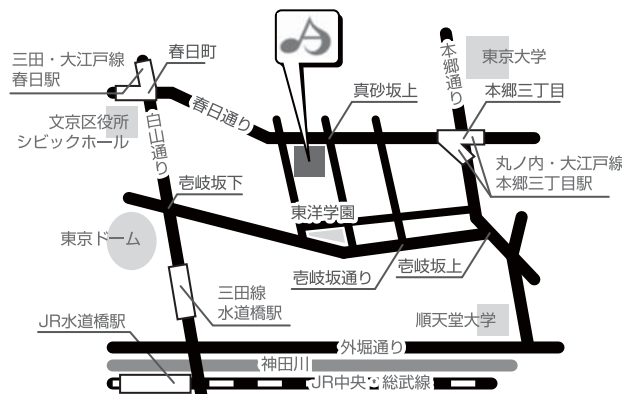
三田・大江戸線
春日駅

春日町

春日通り

白山通り

文京区役所
シビックホール

真砂坂上

本郷通り

東京大学

本郷三丁目

丸ノ内・大江戸線
本郷三丁目駅

壱岐坂下

東洋学園

東京ドーム

壱岐坂通り

壱岐坂上

三田線
水道橋駅

JR水道橋駅

順天堂大学

外堀通り

神田川

JR中央・総武線